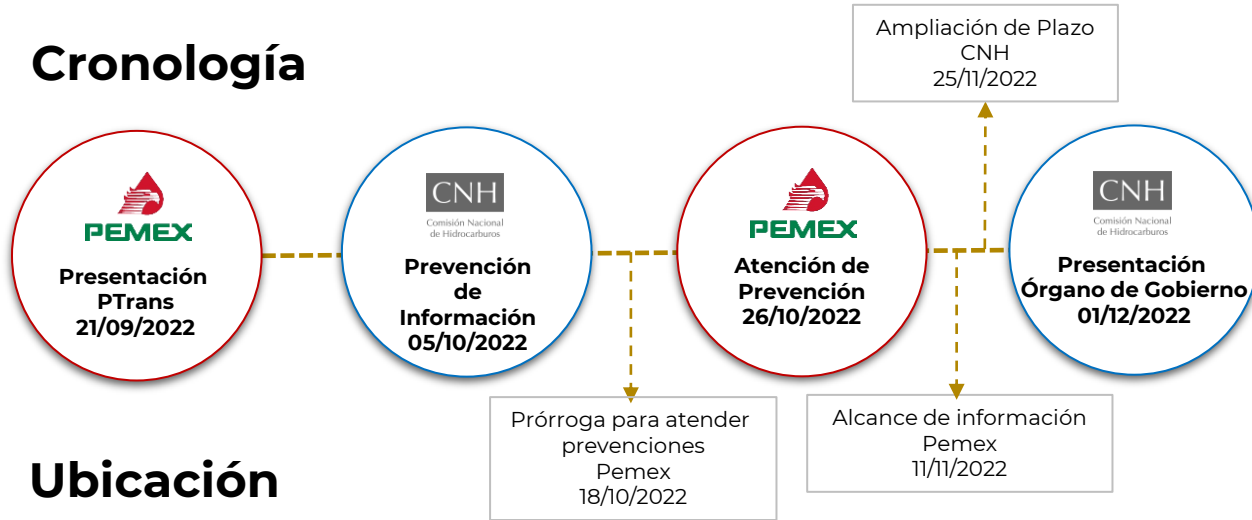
Cronología

Ampliación de Plazo
CNH
25/11/2022

PEMEX
Presentación
PTrans
21/09/2022

CNH
Comisión Nacional de Hidrocarburos
Prevención de Información
05/10/2022

PEMEX
Atención de Prevención
26/10/2022

CNH
Comisión Nacional de Hidrocarburos
Presentación
Órgano de Gobierno
01/12/2022

Prórroga para atender prevenciones
Pemex
18/10/2022

Alcance de información
Pemex
11/11/2022

Ubicación